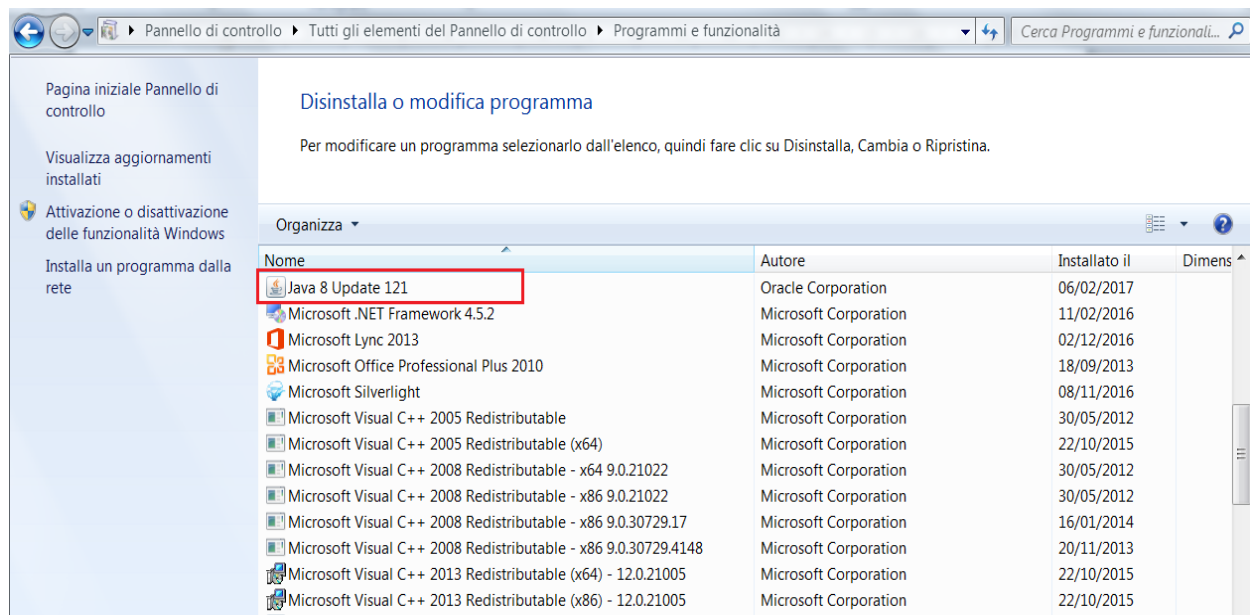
▸ Pannello di controllo ▸ Tutti gli elementi del Pannello di controllo ▸ Programmi e funzionalità

Cerca Programmi e funzionali...

Pagina iniziale Pannello di controllo

Visualizza aggiornamenti installati

Attivazione o disattivazione delle funzionalità Windows

Installa un programma dalla rete

Disinstalla o modifica programma

Per modificare un programma selezionarlo dall'elenco, quindi fare clic su Disinstalla, Cambia o Ripristina.

Organizza ▾

| Nome | Autore | Installato il | Dimens |
|---|---|---|---|
| Java 8 Update 121 | Oracle Corporation | 06/02/2017 | |
| Microsoft .NET Framework 4.5.2 | Microsoft Corporation | 11/02/2016 | |
| Microsoft Lync 2013 | Microsoft Corporation | 02/12/2016 | |
| Microsoft Office Professional Plus 2010 | Microsoft Corporation | 18/09/2013 | |
| Microsoft Silverlight | Microsoft Corporation | 08/11/2016 | |
| Microsoft Visual C++ 2005 Redistributable | Microsoft Corporation | 30/05/2012 | |
| Microsoft Visual C++ 2005 Redistributable (x64) | Microsoft Corporation | 22/10/2015 | |
| Microsoft Visual C++ 2008 Redistributable - x64 9.0.21022 | Microsoft Corporation | 30/05/2012 | |
| Microsoft Visual C++ 2008 Redistributable - x86 9.0.21022 | Microsoft Corporation | 30/05/2012 | |
| Microsoft Visual C++ 2008 Redistributable - x86 9.0.30729.17 | Microsoft Corporation | 16/01/2014 | |
| Microsoft Visual C++ 2008 Redistributable - x86 9.0.30729.4148 | Microsoft Corporation | 20/11/2013 | |
| Microsoft Visual C++ 2013 Redistributable (x64) - 12.0.21005 | Microsoft Corporation | 22/10/2015 | |
| Microsoft Visual C++ 2013 Redistributable (x86) - 12.0.21005 | Microsoft Corporation | 22/10/2015 | |